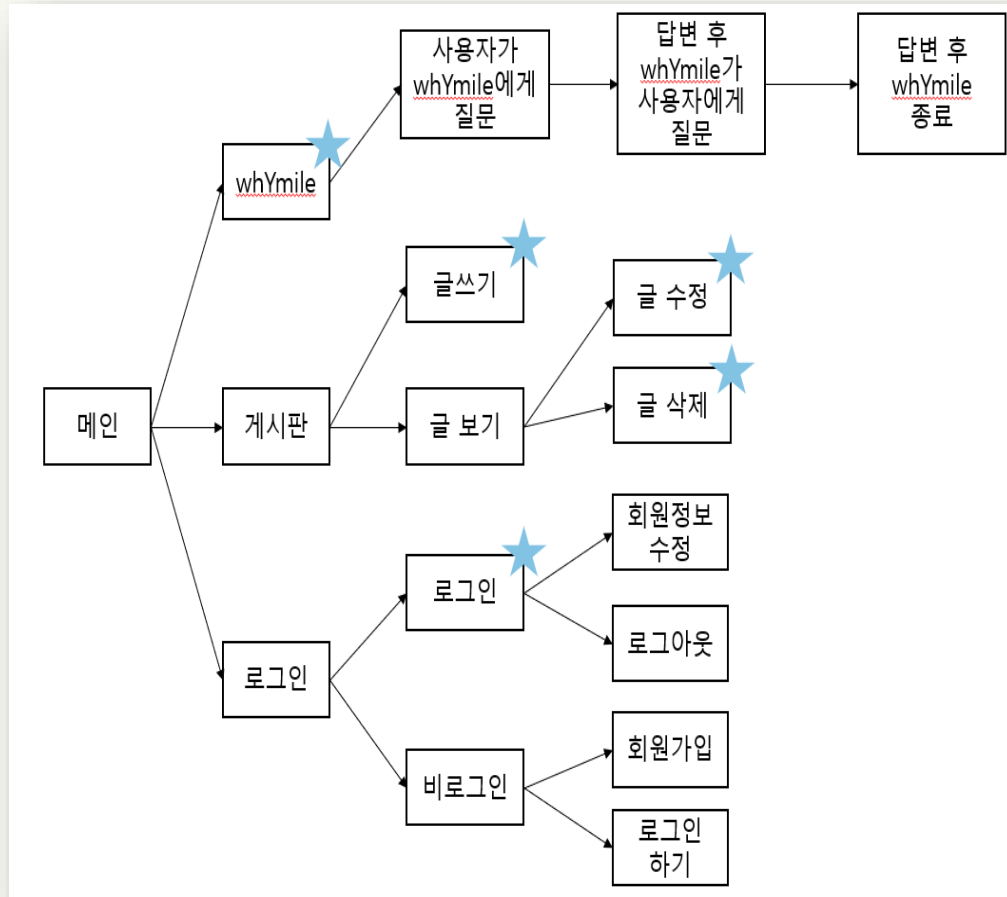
사용자가 whYmile에게 질문

답변 후 whYmile가 사용자에게 질문

답변 후 whYmile 종료

whYmile

글쓰기

글 수정

글 삭제

메인

게시판

글 보기

회원정보 수정

로그인

로그아웃

로그인

회원가입

비로그인

로그인 하기